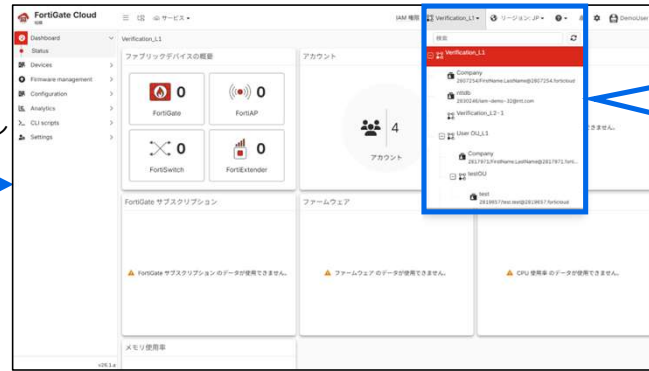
FortiGate Cloud
Dashboard
Status
Devices
Firmware management
Configuration
Analytics
CLI scripts
Settings
v26.1.a
サービス
IAM 権限
Verification_L1
リージョン: JP
DemoUser
Verification_L1
ファブリックデバイスの概要
0
FortiGate
0
FortiAP
0
FortiSwitch
0
FortiExtender
アカウント
4
アカウント
検索
Verification_L1
Company
2807254/FirstName.LastName@2807254.forticloud
ntdb
2810246/iam-demo-32@ntt.com
Verification_L2-1
User OU_L1
Company
2817971/FirstName.LastName@2817971.forti...
testOU
test
2819657/test.test@2819657.forticloud
できません。
FortiGate サブスクリプション
FortiGate サブスクリプション のデータが使用できません。
ファームウェア
ファームウェア のデータが使用できません。
CPU 使用率 のデータが使用できません。
メモリ使用率